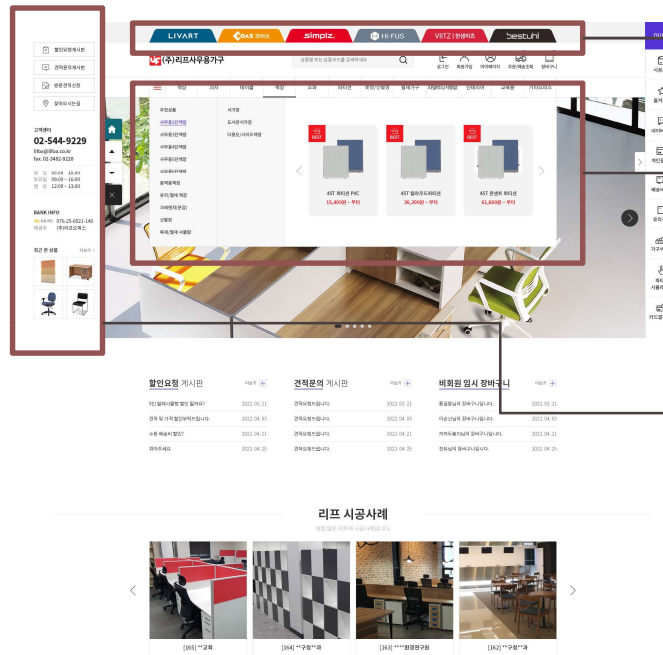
할인요청게시판
견적문의게시판
방문견적신청
찾아오시는길

고객센터
02-544-9229
lifoa@lifoa.co.kr
fax. 02-3482-8228

BANK INFO
976-25-0021-140
(주)리프오피스

최근 본 상품

LIVART
DAS 데스커
simplz.
Hi-FUS
VIITZ
bestuhl

(주)리프사무용가구

45T 파티션 PVC
15,800원 ~ 부터
45T 칼라우드파티션
36,300원 ~ 부터
45T 콘센트 파티션
61,600원 ~ 부터

할인요청 게시판
견적문의 게시판
비회원 임시 장바구니

2022. 05. 21
2022. 04. 03
2022. 04. 21
2022. 04. 25

리프 시공사례

[165] **교회
[164] **구청**과
[163] ****환경연구원
[162] **구청**과